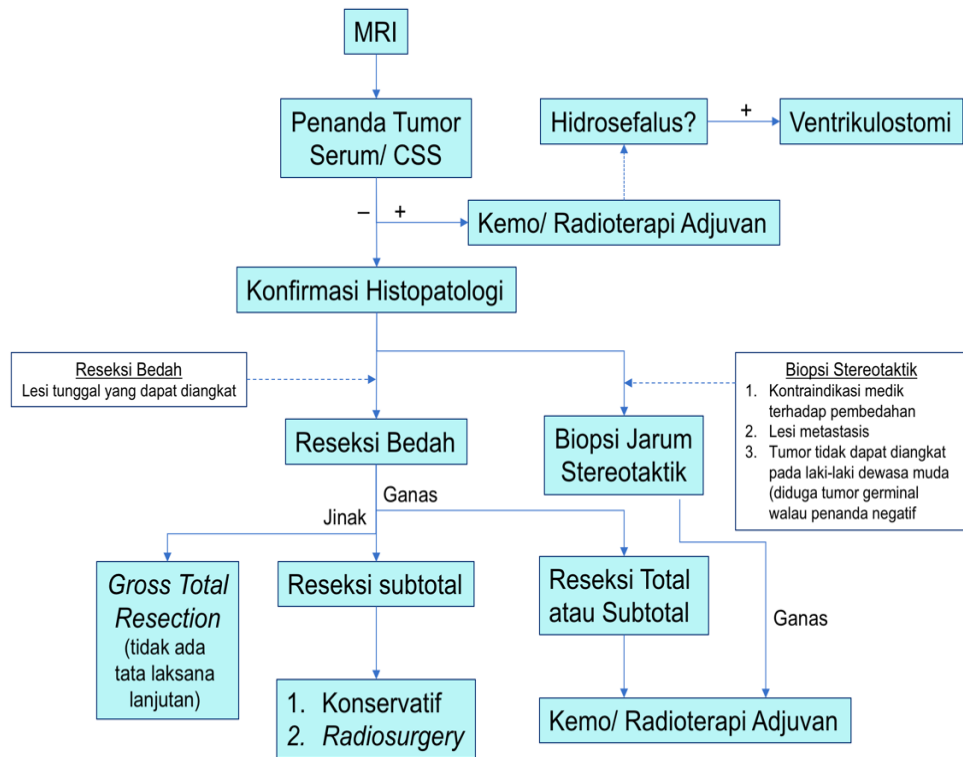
MRI

Penanda Tumor Serum/ CSS

Hidrosefalus?

+

Ventrikulostomi

–

+

Kemo/ Radioterapi Adjuvan

Konfirmasi Histopatologi

Reseksi Bedah
Lesi tunggal yang dapat diangkat

Biopsi Stereotaktik
1. Kontraindikasi medik terhadap pembedahan
2. Lesi metastasis
3. Tumor tidak dapat diangkat pada laki-laki dewasa muda (diduga tumor germinal walau penanda negatif

Reseksi Bedah

Biopsi Jarum Stereotaktik

Ganas

Jinak

Gross Total Resection
(tidak ada tata laksana lanjutan)

Reseksi subtotal

Reseksi Total atau Subtotal

Ganas

1. Konservatif
2. Radiosurgery

Kemo/ Radioterapi Adjuvan